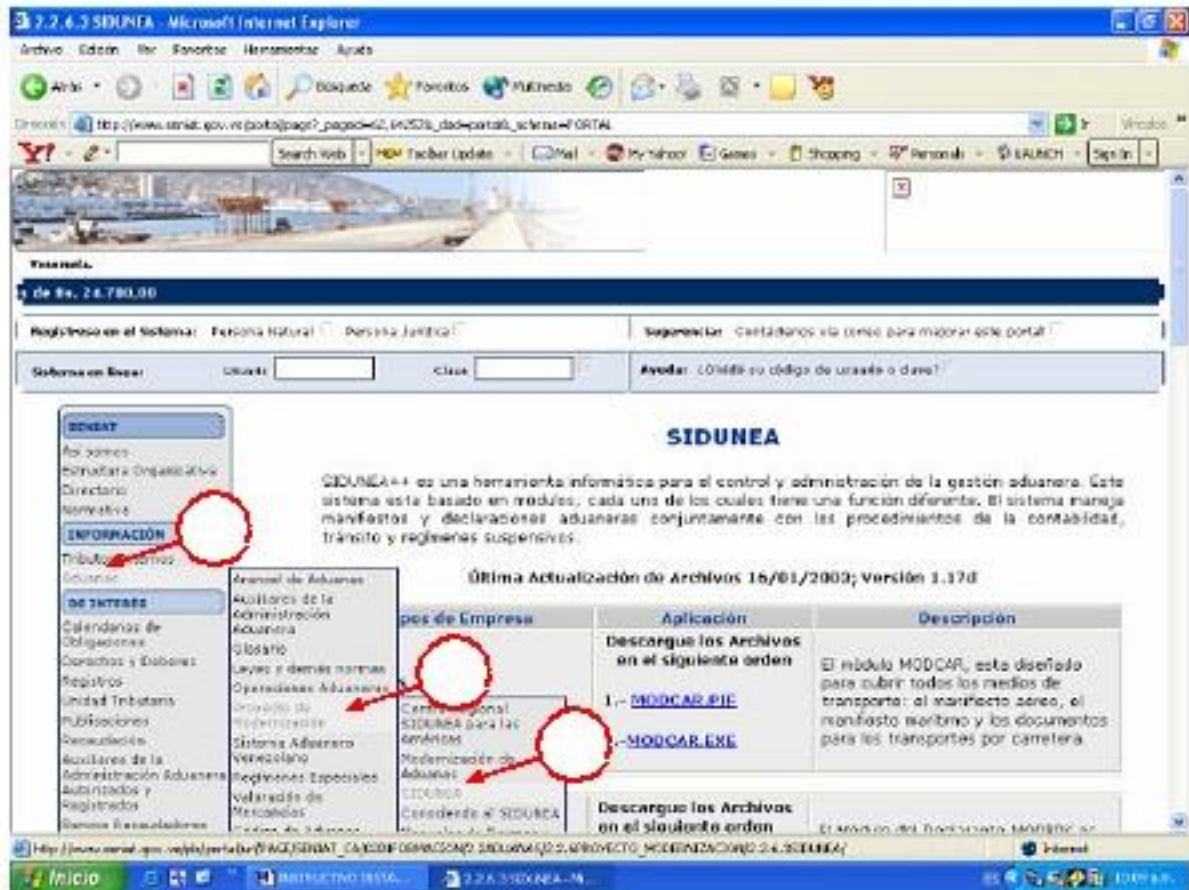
2.2.6.3 SIDUNEA - Microsoft Internet Explorer

Archivo Edición Ver Favoritos Herramientas Ayuda

Atrás Búsqueda Favoritos Multimedia

Dirección http://www.seniat.gov.ve/portal/page?_pageid=62,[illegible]&_dad=portal&_schema=PORTAL Ir Vínculos

Y! Search Web New Toolbar Update Mail My Yahoo! Games Shopping Personals LAUNCH Sign In

Venezuela.

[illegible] de Bs. 24.700,00

Registrese en el Sistema: Persona Natural Persona Jurídica

Sugerencias: Contáctenos vía correo para mejorar este portal

Sistema en línea: Usuario Clave

Ayuda: ¿Olvidó su código de usuario o clave?

SENIAT
Así somos
Estructura Organizativa
Directorio
Normativa
INFORMACIÓN
Tributos Internos
Aduanas
DE INTERÉS
Calendarios de Obligaciones
Derechos y Deberes
Registros
Unidad Tributaria
Publicaciones
Recaudación
Auxiliares de la Administración Aduanera Autorizados y Registrados
Bancos Recaudadores

Arancel de Aduanas
Auxiliares de la Administración Aduanera
Glosario
Leyes y demás normas
Operaciones Aduaneras
Proyecto de Modernización
Sistema Aduanero Venezolano
Regímenes Especiales
Valoración de Mercancías
Centro de Aduanas

Centro Regional SIDUNEA para las Américas
Modernización de Aduanas
SIDUNEA
Conociendo el SIDUNEA

SIDUNEA

SIDUNEA++ es una herramienta informática para el control y administración de la gestión aduanera. Este sistema esta basado en modulos, cada uno de los cuales tiene una función diferente. El sistema maneja manifiestos y declaraciones aduaneras conjuntamente con los procedimientos de la contabilidad, tránsito y regímenes suspensivos.

Última Actualización de Archivos 16/01/2003; Versión 1.17d

| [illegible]pos de Empresa | Aplicación | Descripción |
|---|---|---|
| | Descargue los Archivos en el siguiente orden 1.- MODCAR.PIE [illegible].-MODCAR.EXE | El módulo MODCAR, esto diseñado para cubrir todos los medios de transporte: el manifiesto aereo, el manifiesto maritimo y los documentos para los transportes por carretera. |
| | Descargue los Archivos en el siguiente orden | El modulo del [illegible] |

http://www.seniat.gov.ve/pls/portal/url/PAGE/SENIAT_CA/800INFORMACION/0.SIDUNEA/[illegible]PROYECTO_MODERNIZACION/2.6.3SIDUNEA/ Internet

Inicio INSTRUCTIVO INSTA... 2.2.6.3 SIDUNEA - M...